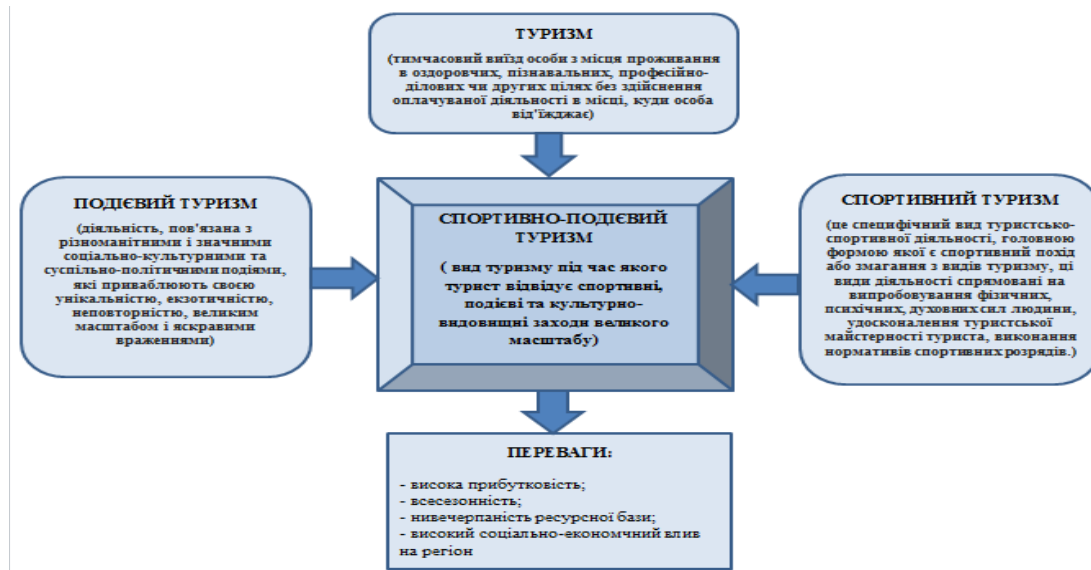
ТУРИЗМ

(тимчасовий виїзд особи з місця проживання в оздоровчих, пізнавальних, професійно-ділових чи других цілях без здійснення оплачуваної діяльності в місці, куди особа від'їжджає)

ПОДІЄВИЙ ТУРИЗМ

(діяльність, пов'язана з різноманітними і значними соціально-культурними та суспільно-політичними подіями, які приваблюють своєю унікальністю, екзотичністю, неповторністю, великим масштабом і яскравими враженнями)

СПОРТИВНО-ПОДІЄВИЙ ТУРИЗМ

( вид туризму під час якого турист відвідує спортивні, подієві та культурно-видовищні заходи великого масштабу)

СПОРТИВНИЙ ТУРИЗМ

(це специфічний вид туристсько-спортивної діяльності, головною формою якої є спортивний похід або змагання з видів туризму, ці види діяльності спрямовані на випробовування фізичних, психічних, духовних сил людини, удосконалення туристської майстерності туриста, виконання нормативів спортивних розрядів.)

ПЕРЕВАГИ:

- висока прибутковість;
- всесезонність;
- нивечерпаність ресурсної бази;
- високий соціально-економчний влив на регіон